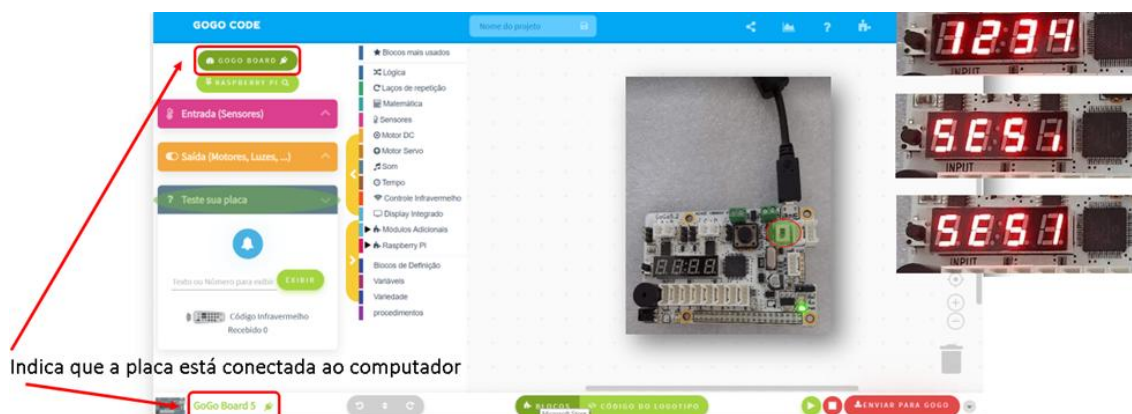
GOGO CODE

Nome do projeto

GOGO BOARD

RASPBERRY PI

Entrada (Sensores)

Saída (Motores, Luzes, ...)

? Teste sua placa

Texto ou Número para exibir

EXIBIR

Código Infravermelho Recebido 0

★ Blocos mais usados

Lógica

Laços de repetição

Matemática

Sensores

Motor DC

Motor Servo

Som

Tempo

Controle Infravermelho

Display Integrado

Módulos Adicionais

Raspberry PI

Blocos de Definição

Variáveis

Variedade

procedimentos

1234

SES5

SES1

INPUT

INPUT

Indica que a placa está conectada ao computador

GoGo Board 5

BLOCOS

CÓDIGO DO LOGOTIPO

ENVIAR PARA GOGO